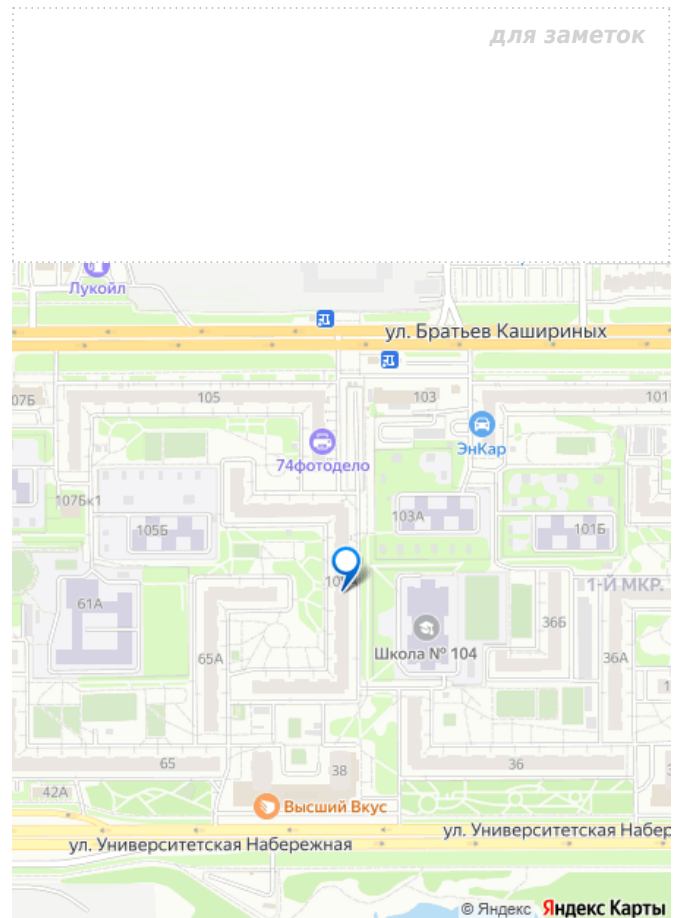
для заметок

Лукойл
ул. Братьев Кашириных
107Б
105
103
101
74фотодело
ЭнКар
107Бк1
105Б
103А
101Б
10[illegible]
61А
65А
Школа № 104
36Б
36А
1-Й МКР.
65
38
36
42А
Высший Вкус
ул. Университетская Набережная
ул. Университетская Набер
© Яндекс
Яндекс Карты